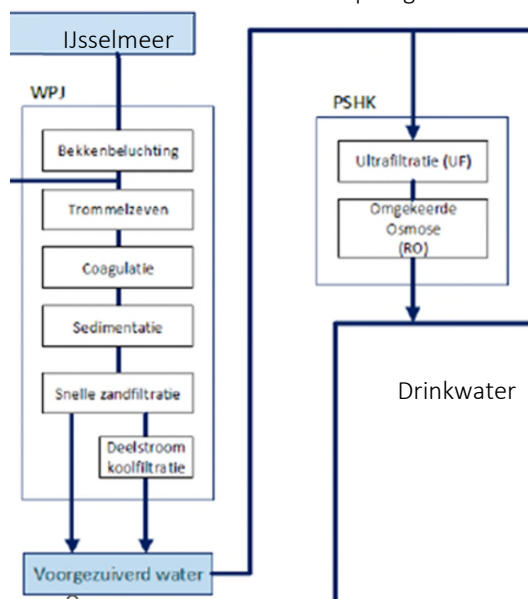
IJsselmeer

WPJ

Bekkenbeluchting

Trommelzeven

Coagulatie

Sedimentatie

Snelle zandfiltratie

Deelstroom koolfiltratie

Voorgezuiverd water

PSHK

Ultrafiltratie (UF)

Omgekeerde Osmose (RO)

Drinkwater